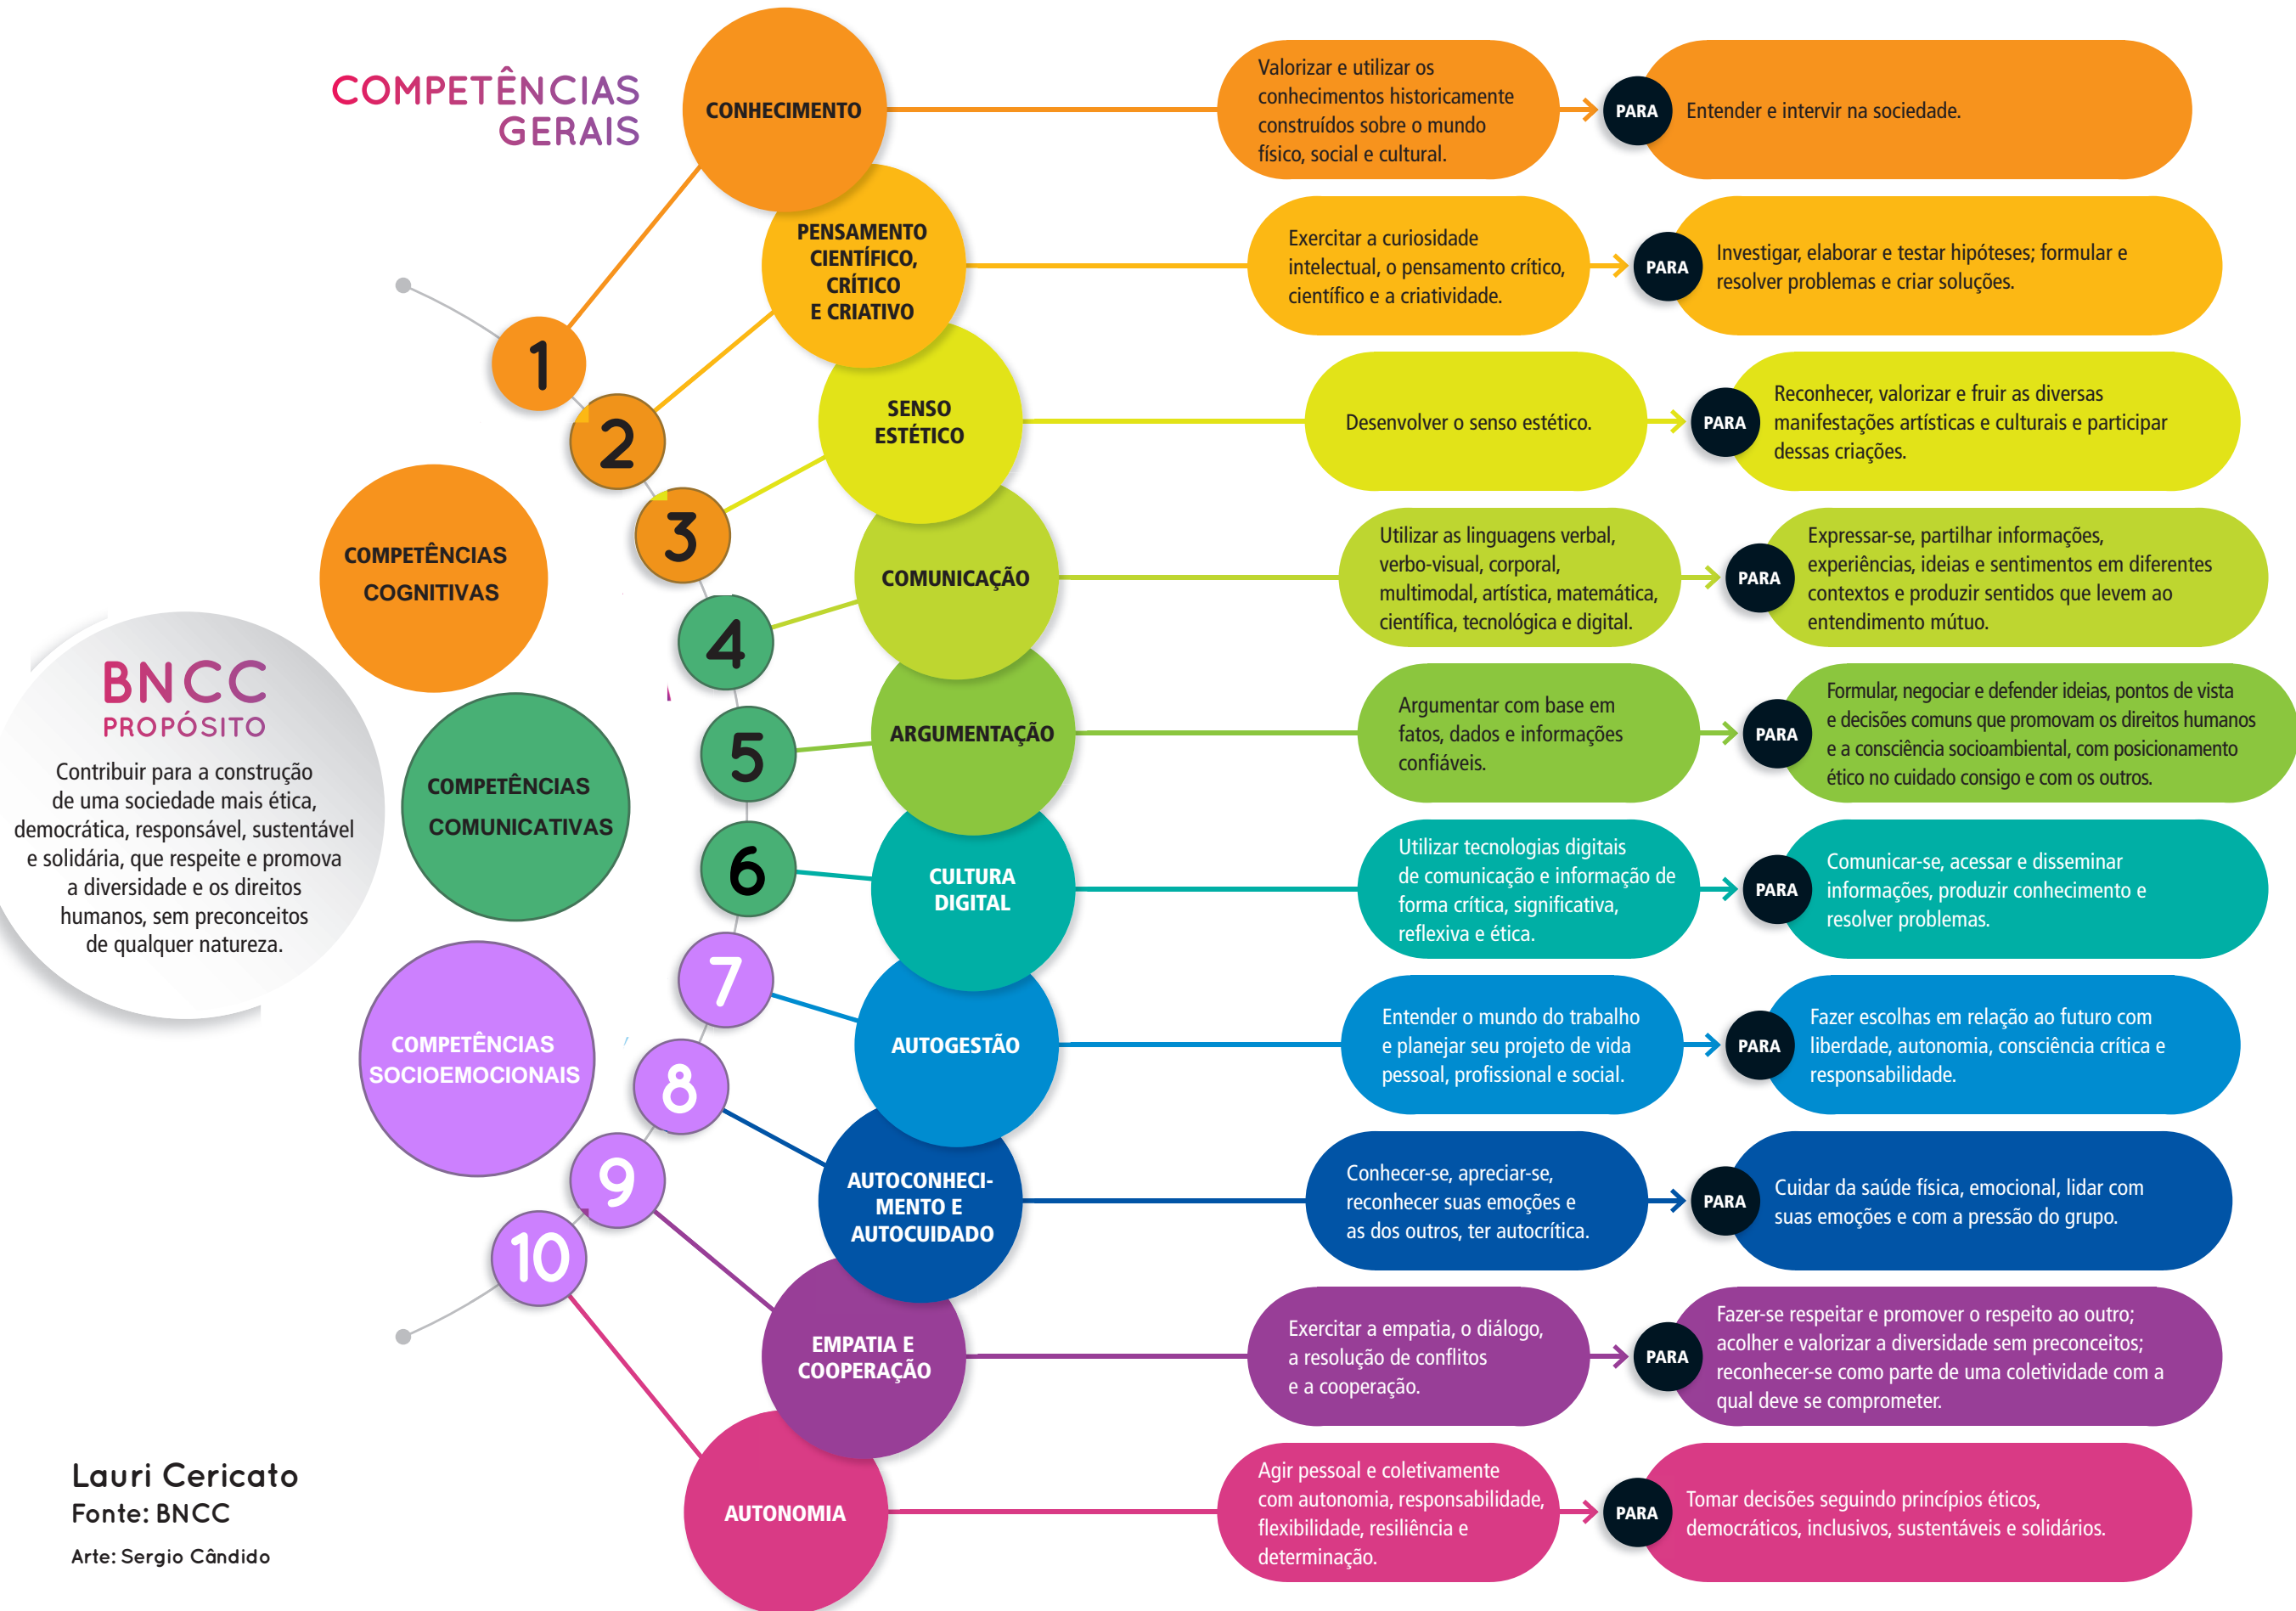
COMPETÊNCIAS GERAIS

CONHECIMENTO

Valorizar e utilizar os conhecimentos historicamente construídos sobre o mundo físico, social e cultural.

PARA

Entender e intervir na sociedade.

PENSAMENTO CIENTÍFICO, CRÍTICO E CRIATIVO

Exercitar a curiosidade intelectual, o pensamento crítico, científico e a criatividade.

PARA

Investigar, elaborar e testar hipóteses; formular e resolver problemas e criar soluções.

SENSO ESTÉTICO

Desenvolver o senso estético.

PARA

Reconhecer, valorizar e fruir as diversas manifestações artísticas e culturais e participar dessas criações.

COMUNICAÇÃO

Utilizar as linguagens verbal, verbo-visual, corporal, multimodal, artística, matemática, científica, tecnológica e digital.

PARA

Expressar-se, partilhar informações, experiências, ideias e sentimentos em diferentes contextos e produzir sentidos que levem ao entendimento mútuo.

ARGUMENTAÇÃO

Argumentar com base em fatos, dados e informações confiáveis.

PARA

Formular, negociar e defender ideias, pontos de vista e decisões comuns que promovam os direitos humanos e a consciência socioambiental, com posicionamento ético no cuidado consigo e com os outros.

CULTURA DIGITAL

Utilizar tecnologias digitais de comunicação e informação de forma crítica, significativa, reflexiva e ética.

PARA

Comunicar-se, acessar e disseminar informações, produzir conhecimento e resolver problemas.

AUTOGESTÃO

Entender o mundo do trabalho e planejar seu projeto de vida pessoal, profissional e social.

PARA

Fazer escolhas em relação ao futuro com liberdade, autonomia, consciência crítica e responsabilidade.

AUTOCONHECIMENTO E AUTOCUIDADO

Conhecer-se, apreciar-se, reconhecer suas emoções e as dos outros, ter autocrítica.

PARA

Cuidar da saúde física, emocional, lidar com suas emoções e com a pressão do grupo.

EMPATIA E COOPERAÇÃO

Exercitar a empatia, o diálogo, a resolução de conflitos e a cooperação.

PARA

Fazer-se respeitar e promover o respeito ao outro; acolher e valorizar a diversidade sem preconceitos; reconhecer-se como parte de uma coletividade com a qual deve se comprometer.

AUTONOMIA

Agir pessoal e coletivamente com autonomia, responsabilidade, flexibilidade, resiliência e determinação.

PARA

Tomar decisões seguindo princípios éticos, democráticos, inclusivos, sustentáveis e solidários.

1 2 3 4 5 6 7 8 9 10

COMPETÊNCIAS COGNITIVAS

COMPETÊNCIAS COMUNICATIVAS

COMPETÊNCIAS SOCIOEMOCIONAIS

BNCC
PROPÓSITO
Contribuir para a construção de uma sociedade mais ética, democrática, responsável, sustentável e solidária, que respeite e promova a diversidade e os direitos humanos, sem preconceitos de qualquer natureza.

Lauri Cericato
Fonte: BNCC
Arte: Sergio Cândido